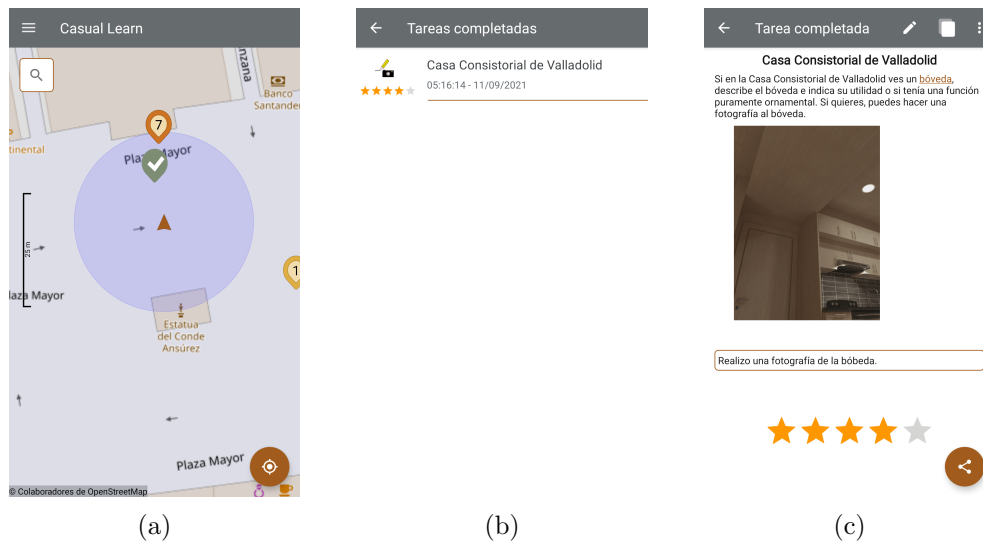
Casual Learn

7

Plaza Mayor

tinental

nzana

Banco Santander

25 m

laza Mayor

1

Estatua del Conde Ansúrez

Plaza Mayor

© Colaboradores de OpenStreetMap

(a)

Tareas completadas

Casa Consistorial de Valladolid
05:16:14 - 11/09/2021

(b)

Tarea completada

Casa Consistorial de Valladolid

Si en la Casa Consistorial de Valladolid ves un bóveda, describe el bóveda e indica su utilidad o si tenía una función puramente ornamental. Si quieres, puedes hacer una fotografía al bóveda.

Realizo una fotografía de la bóbeda.

(c)